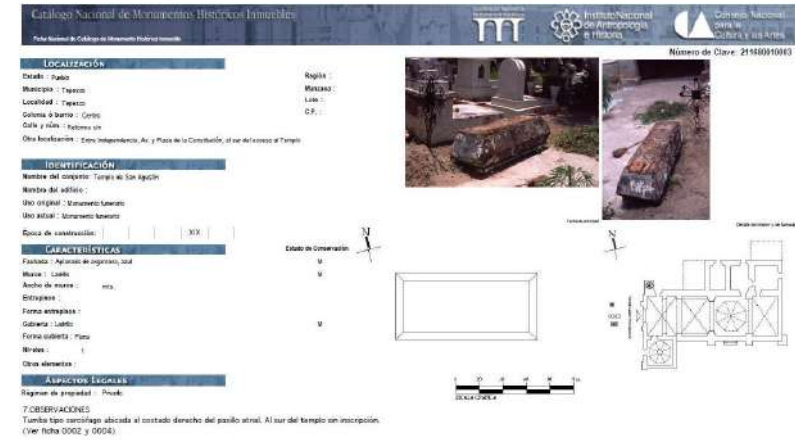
Catálogo Nacional de Monumentos Históricos Inmuebles
Ficha Nacional de Catálogo de Monumento Histórico Inmueble

Instituto Nacional de Antropología e Historia

Consejo Nacional para la Cultura y las Artes

Número de Clave: 21148001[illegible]

LOCALIZACIÓN
Estado : Puebla
Municipio : Tepexco
Localidad : Tepexco
Colonia ó barrio : Centro
Calle y núm : Reforma s/n
Otra localización : Entre Independencia, Av. y Plaza de la Constitución, al sur del acceso al Templo

Región :
Manzana :
Lote :
C.P. :

IDENTIFICACIÓN
Nombre del conjunto : Templo de San Agustín
Nombre del edificio :
Uso original : Monumento funerario
Uso actual : Monumento funerario
Época de construcción : XIX

CARACTERÍSTICAS
Estado de Conservación
Fachada : Aplanado de argamasa, azul M
Muros : Ladrillo M
Ancho de muros : mts.
Entrepisos :
Forma entrepisos :
Cubierta : Ladrillo M
Forma cubierta : Plana
Niveles : 1
Otros elementos :

ASPECTOS LEGALES
Regimen de propiedad : Privado

7.OBSERVACIONES
Tumba tipo sarcófago ubicada al costado derecho del pasillo atrial. Al sur del templo sin inscripción. (Ver ficha 0002 y 0004).

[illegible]
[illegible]
N
N
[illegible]